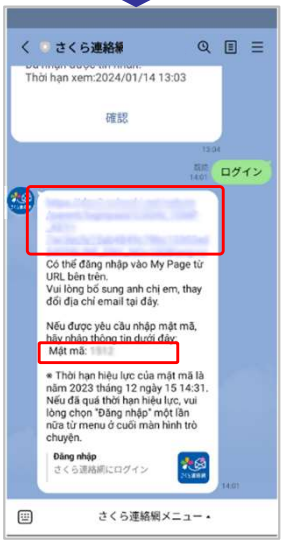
さくら連絡網

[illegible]

Thời hạn xem:2024/01/14 13:03

確認

13:34

既読 14:01

ログイン

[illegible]

Có thể đăng nhập vào My Page từ URL bên trên.
Vui lòng bổ sung anh chị em, thay đổi địa chỉ email tại đây.

Nếu được yêu cầu nhập mật mã, hãy nhập thông tin dưới đây.
Mật mã: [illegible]

※ Thời hạn hiệu lực của mật mã là năm 2023 tháng 12 ngày 15 14:31.
Nếu đã quá thời hạn hiệu lực, vui lòng chọn "Đăng nhập" một lần nữa từ menu ở cuối màn hình trò chuyện.

Đăng nhập
さくら連絡網にログイン

14:01

さくら連絡網メニュー ▴